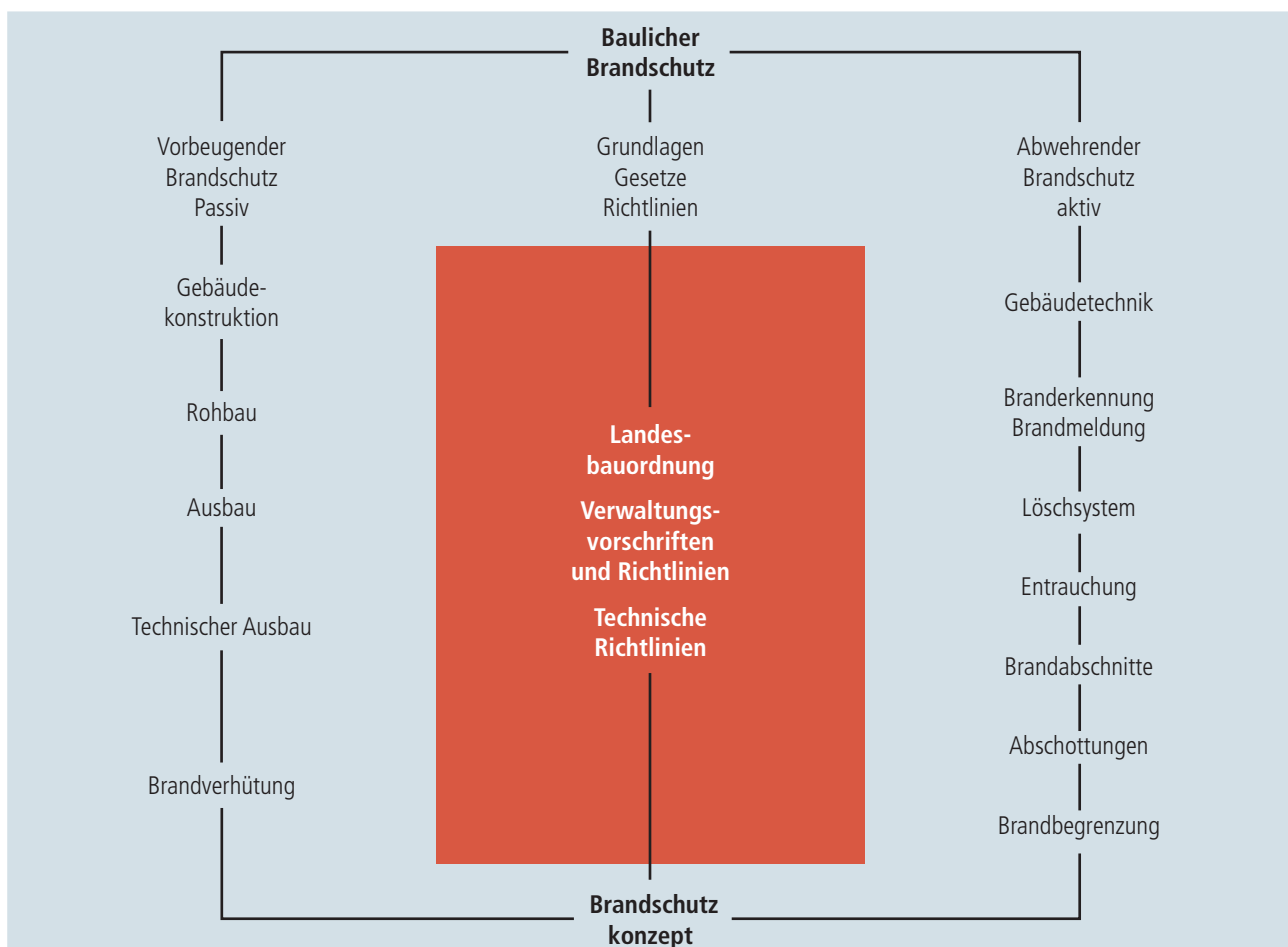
Baulicher Brandschutz

Vorbeugender Brandschutz Passiv

Gebäudekonstruktion

Rohbau

Ausbau

Technischer Ausbau

Brandverhütung

Grundlagen Gesetze Richtlinien

Landesbauordnung

Verwaltungsvorschriften und Richtlinien

Technische Richtlinien

Abwehrender Brandschutz aktiv

Gebäudetechnik

Branderkennung Brandmeldung

Löschsystem

Entrauchung

Brandabschnitte

Abschottungen

Brandbegrenzung

Brandschutz konzept